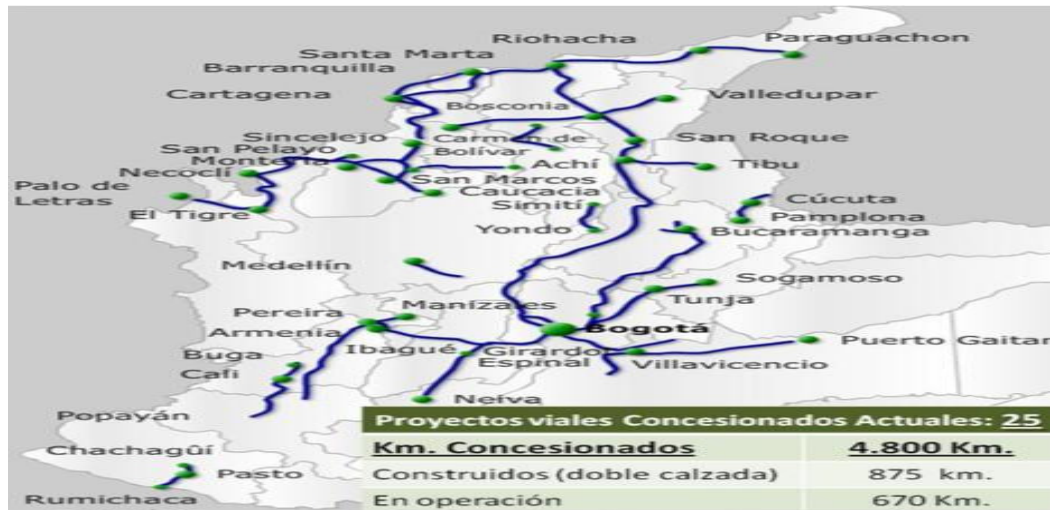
Riohacha
Paraguachon
Santa Marta
Barranquilla
Cartagena
Bosconia
Valledupar
Sincelejo
Carmen de Bolívar
San Roque
San Pelayo
Montería
Achí
Tibu
Necoclí
San Marcos
Caucacia
Palo de Letras
Cúcuta
Simití
El Tigre
Pamplona
Yondo
Bucaramanga
Medellín
Sogamoso
Tunja
Pereira
Manizales
Armenia
Bogotá
Ibagué
Girardot
Puerto Gaitan
Buga
Espinal
Villavicencio
Cali
Neiva
Popayán
Chachagüí
Pasto
Rumichaca

| Proyectos viales Concesionados Actuales: 25 | |
|---|---|
| Km. Concesionados | 4.800 Km. |
| Construidos (doble calzada) | 875 km. |
| En operación | 670 Km. |